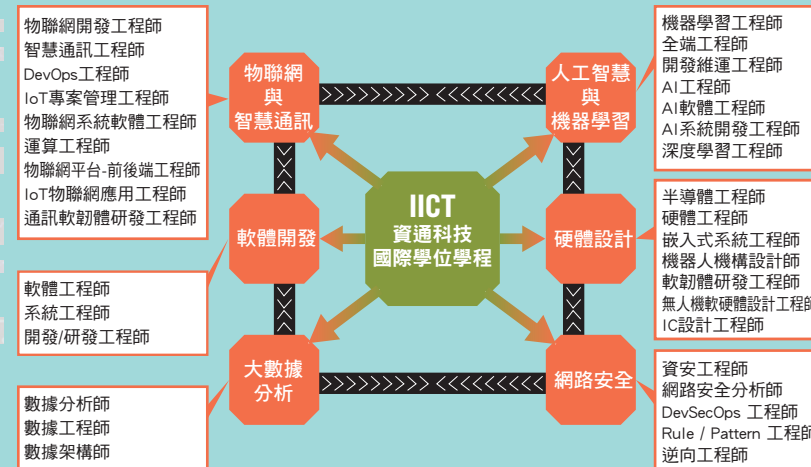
物聯網開發工程師
智慧通訊工程師
DevOps工程師
IoT專案管理工程師
物聯網系統軟體工程師
運算工程師
物聯網平台-前後端工程師
IoT物聯網應用工程師
通訊軟韌體研發工程師

物聯網
與
智慧通訊

人工智慧
與
機器學習

機器學習工程師
全端工程師
開發維運工程師
AI工程師
AI軟體工程師
AI系統開發工程師
深度學習工程師

軟體開發

IICT
資通科技
國際學位學程

硬體設計

半導體工程師
硬體工程師
嵌入式系統工程師
機器人機構設計師
軟韌體研發工程師
無人機軟硬體設計工程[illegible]
IC設計工程師

軟體工程師
系統工程師
開發/研發工程師

大數據
分析

網路安全

資安工程師
網路安全分析師
DevSecOps 工程師
Rule / Pattern 工程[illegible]
逆向工程師

數據分析師
數據工程師
數據架構師